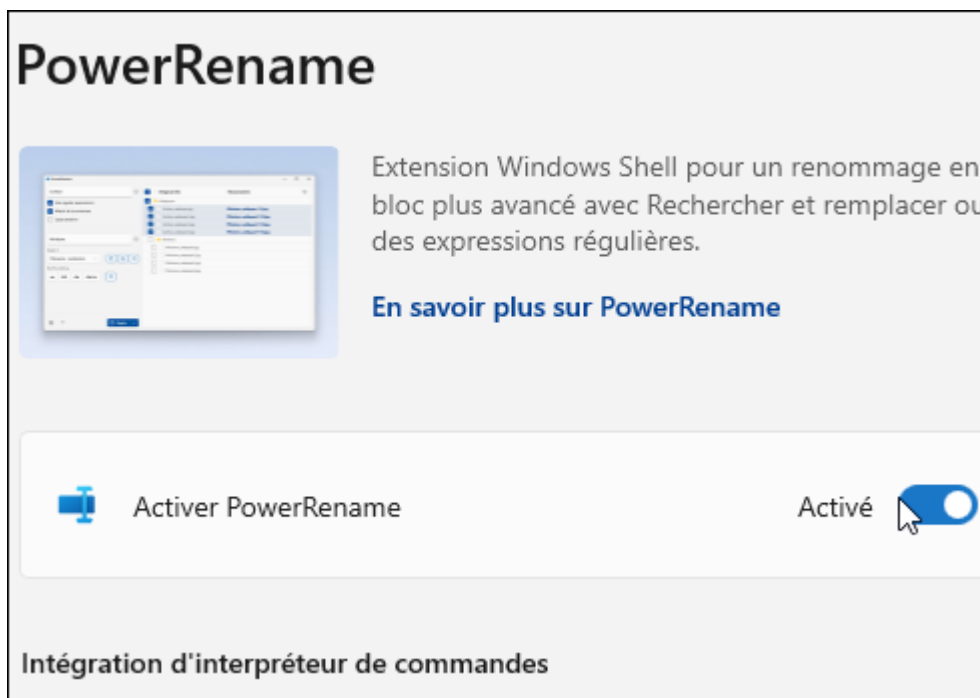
PowerRename

Extension Windows Shell pour un renommage en bloc plus avancé avec Rechercher et remplacer ou des expressions régulières.

En savoir plus sur PowerRename

Activer PowerRename

Activé

Intégration d'interpréteur de commandes